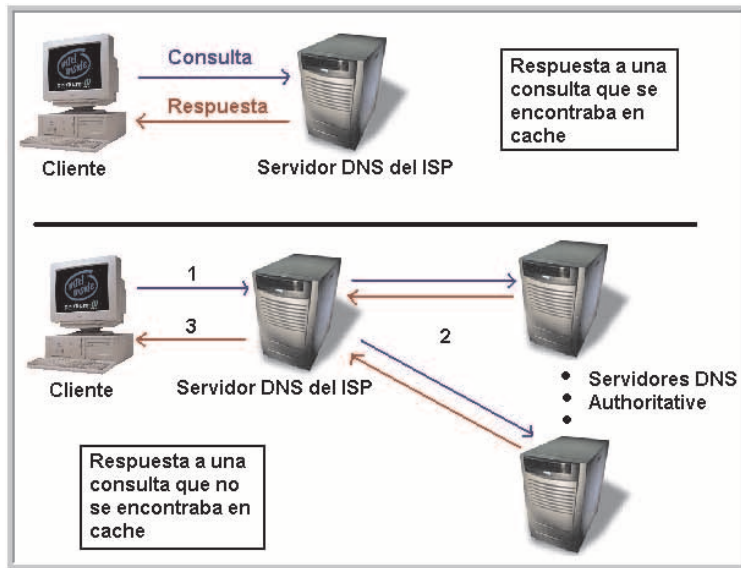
Consulta

Respuesta

Cliente

Servidor DNS del ISP

Respuesta a una consulta que se encontraba en cache

1

3

2

Cliente

Servidor DNS del ISP

Servidores DNS Authoritative

Respuesta a una consulta que no se encontraba en cache